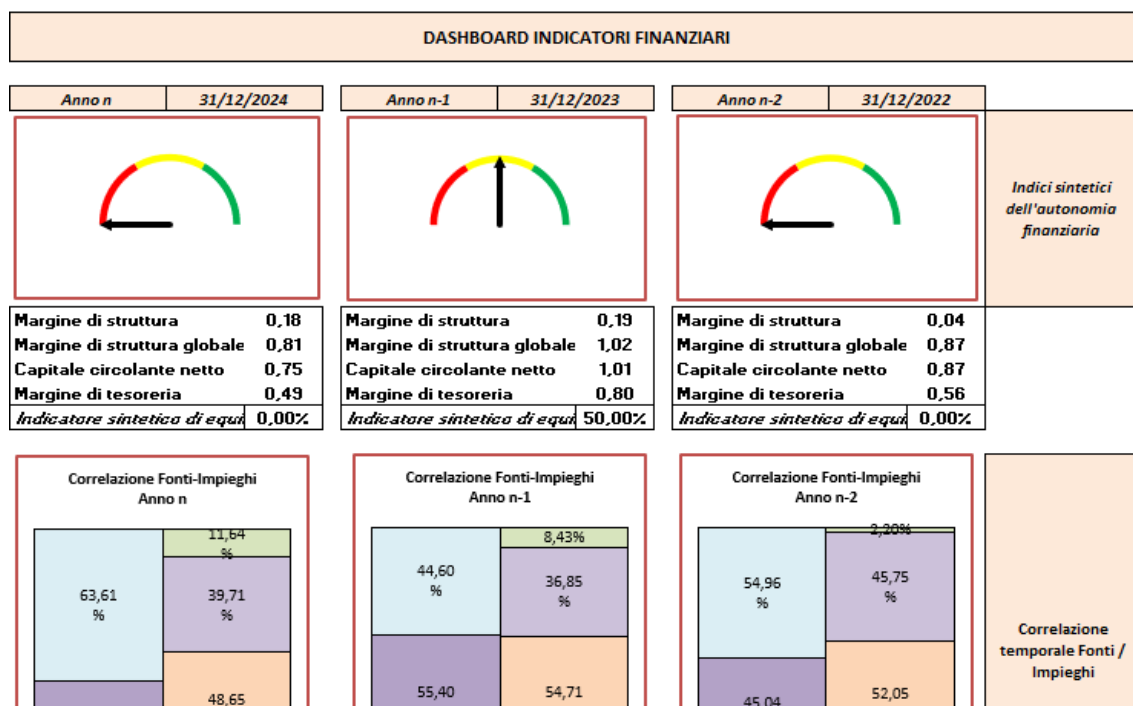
DASHBOARD INDICATORI FINANZIARI

| Anno n | 31/12/2024 |
|---|---|

| Anno n-1 | 31/12/2023 |
|---|---|

| Anno n-2 | 31/12/2022 |
|---|---|

Indici sintetici dell'autonomia finanziaria

| Margine di struttura | 0,18 |
|---|---|
| Margine di struttura globale | 0,81 |
| Capitale circolante netto | 0,75 |
| Margine di tesoreria | 0,49 |
| Indicatore sintetico di equi | 0,00% |

| Margine di struttura | 0,19 |
|---|---|
| Margine di struttura globale | 1,02 |
| Capitale circolante netto | 1,01 |
| Margine di tesoreria | 0,80 |
| Indicatore sintetico di equi | 50,00% |

| Margine di struttura | 0,04 |
|---|---|
| Margine di struttura globale | 0,87 |
| Capitale circolante netto | 0,87 |
| Margine di tesoreria | 0,56 |
| Indicatore sintetico di equi | 0,00% |

Correlazione Fonti-Impieghi
Anno n

11,64 %
63,61 %
39,71 %
48,65

Correlazione Fonti-Impieghi
Anno n-1

8,43%
44,60 %
36,85 %
55,40
54,71

Correlazione Fonti-Impieghi
Anno n-2

2,20%
54,96 %
45,75 %
45,04
52,05

Correlazione temporale Fonti / Impieghi